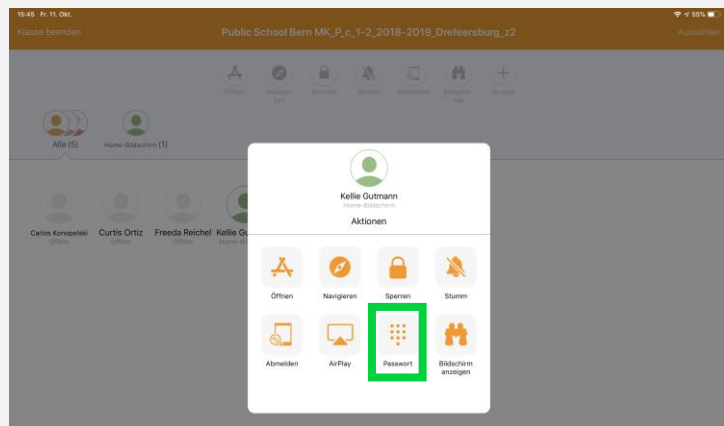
15:45 Fr. 11. Okt.

55%

Klasse beenden

Public School Bern MK_P_c_1-2_2018-2019_Drefeersburg_z2

Auswählen

Öffnen

Navigieren

Sperren

Stumm

Abmelden

Bildschirm anzeigen

Gruppe

Alle (5)

Home-Bildschirm (1)

Carlos Konopelski
Offline

Curtis Ortiz
Offline

Freeda Reichel
Offline

Kellie Gu
Home-Bil

Kellie Gutmann
Home-Bildschirm

Aktionen

Öffnen

Navigieren

Sperren

Stumm

Abmelden

AirPlay

Passwort

Bildschirm anzeigen